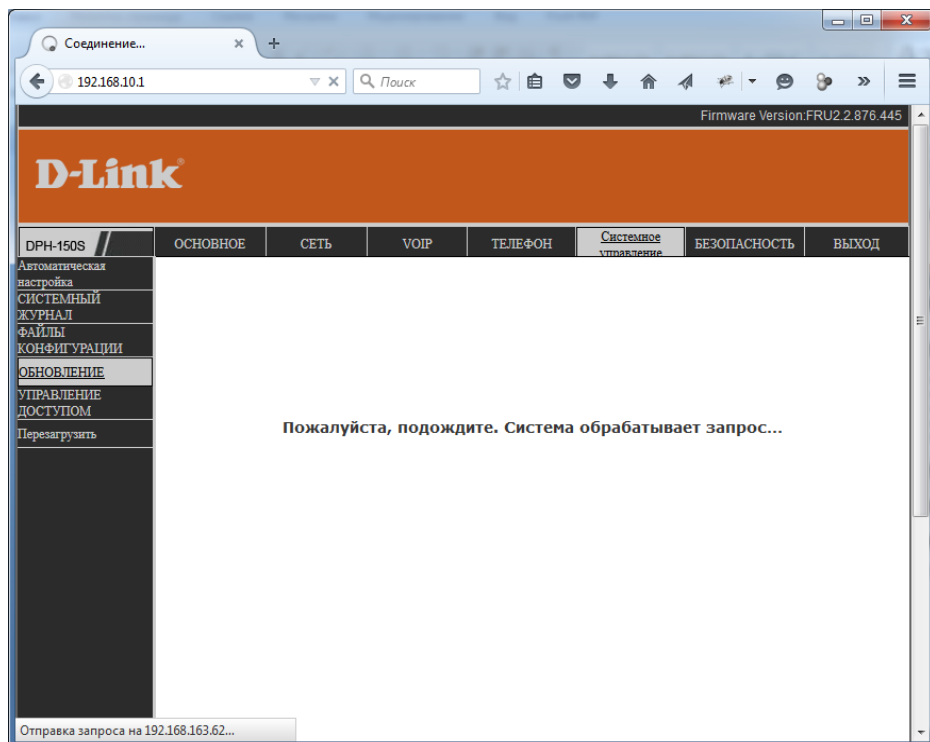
Соединение...

192.168.10.1

Поиск

Firmware Version:FRU2.2.876.445

D-Link

DPH-150S

ОСНОВНОЕ | СЕТЬ | VOIP | ТЕЛЕФОН | Системное управление | БЕЗОПАСНОСТЬ | ВЫХОД

Автоматическая настройка
СИСТЕМНЫЙ ЖУРНАЛ
ФАЙЛЫ КОНФИГУРАЦИИ
ОБНОВЛЕНИЕ
УПРАВЛЕНИЕ ДОСТУПОМ
Перезагрузить

Пожалуйста, подождите. Система обрабатывает запрос...

Отправка запроса на 192.168.163.62...